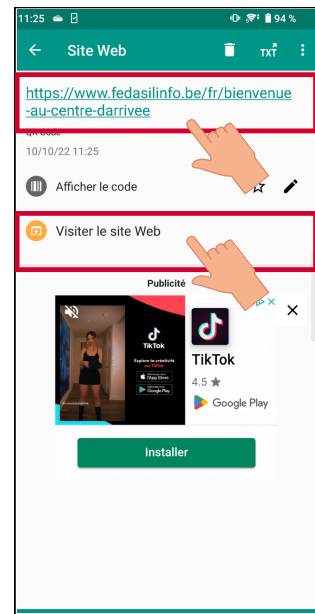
11:25 94 %

Site Web TXT

https://www.fedasilinfo.be/fr/bienvenue-au-centre-darrivee

QR code

10/10/22 11:25

Afficher le code

Visiter le site Web

Publicité

TikTok

Explore la créativité sur TikTok

App Store

Google Play

TikTok

4.5 ★

Google Play

Installer